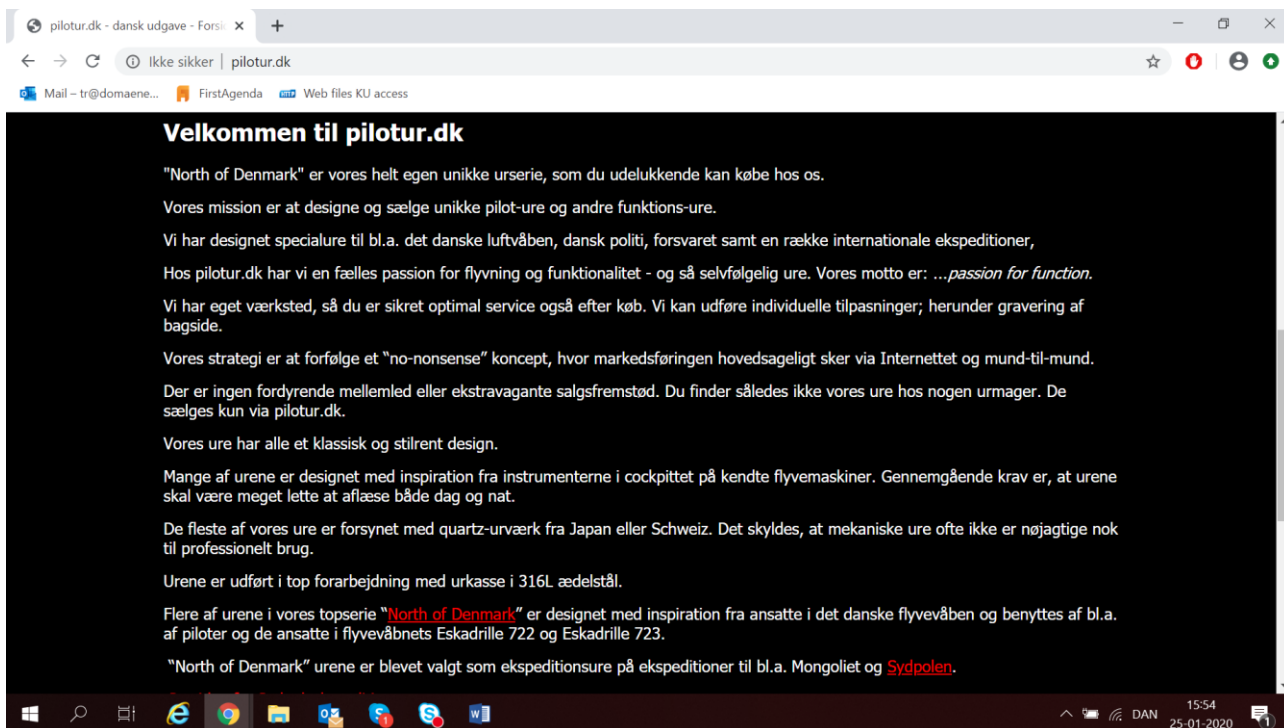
pilotur.dk - dansk udgave - Forsi ×
+
Ikke sikker | pilotur.dk
Mail – tr@domaene...
FirstAgenda
Web files KU access

Velkommen til pilotur.dk

"North of Denmark" er vores helt egen unikke urserie, som du udelukkende kan købe hos os.

Vores mission er at designe og sælge unikke pilot-ure og andre funktions-ure.

Vi har designet specialure til bl.a. det danske luftvåben, dansk politi, forsvaret samt en række internationale ekspeditioner,

Hos pilotur.dk har vi en fælles passion for flyvning og funktionalitet - og så selvfølgelig ure. Vores motto er: ...passion for function.

Vi har eget værksted, så du er sikret optimal service også efter køb. Vi kan udføre individuelle tilpasninger; herunder gravering af bagside.

Vores strategi er at forfølge et "no-nonsense" koncept, hvor markedsføringen hovedsageligt sker via Internettet og mund-til-mund.

Der er ingen fordyrende mellemled eller ekstravagante salgsfremstød. Du finder således ikke vores ure hos nogen urmager. De sælges kun via pilotur.dk.

Vores ure har alle et klassisk og stilrent design.

Mange af urene er designet med inspiration fra instrumenterne i cockpittet på kendte flyvemaskiner. Gennemgående krav er, at urene skal være meget lette at aflæse både dag og nat.

De fleste af vores ure er forsynet med quartz-urværk fra Japan eller Schweiz. Det skyldes, at mekaniske ure ofte ikke er nøjagtige nok til professionelt brug.

Urene er udført i top forarbejdning med urkasse i 316L ædelstål.

Flere af urene i vores topserie "North of Denmark" er designet med inspiration fra ansatte i det danske flyvevåben og benyttes af bl.a. af piloter og de ansatte i flyvevåbnets Eskadrille 722 og Eskadrille 723.

"North of Denmark" urene er blevet valgt som ekspeditionsure på ekspeditioner til bl.a. Mongoliet og Sydpolen.

DAN 15:54 25-01-2020